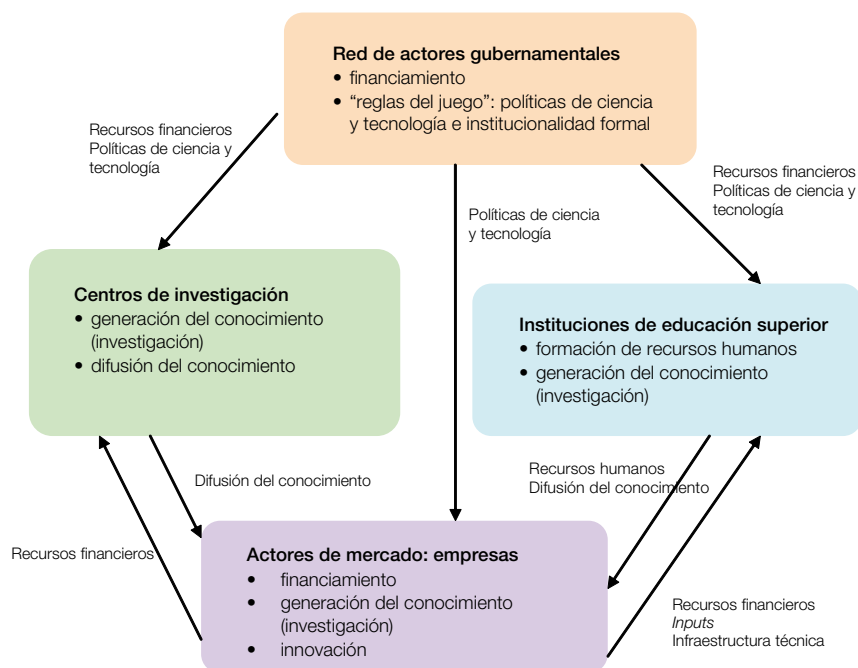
Red de actores gubernamentales
• financiamiento
• "reglas del juego": políticas de ciencia y tecnología e institucionalidad formal

Recursos financieros
Políticas de ciencia y tecnología

Recursos financieros
Políticas de ciencia y tecnología

Políticas de ciencia y tecnología

Centros de investigación
• generación del conocimiento (investigación)
• difusión del conocimiento

Instituciones de educación superior
• formación de recursos humanos
• generación del conocimiento (investigación)

Difusión del conocimiento

Recursos humanos
Difusión del conocimiento

Recursos financieros

Actores de mercado: empresas
• financiamiento
• generación del conocimiento (investigación)
• innovación

Recursos financieros
*Inputs*
Infraestructura técnica